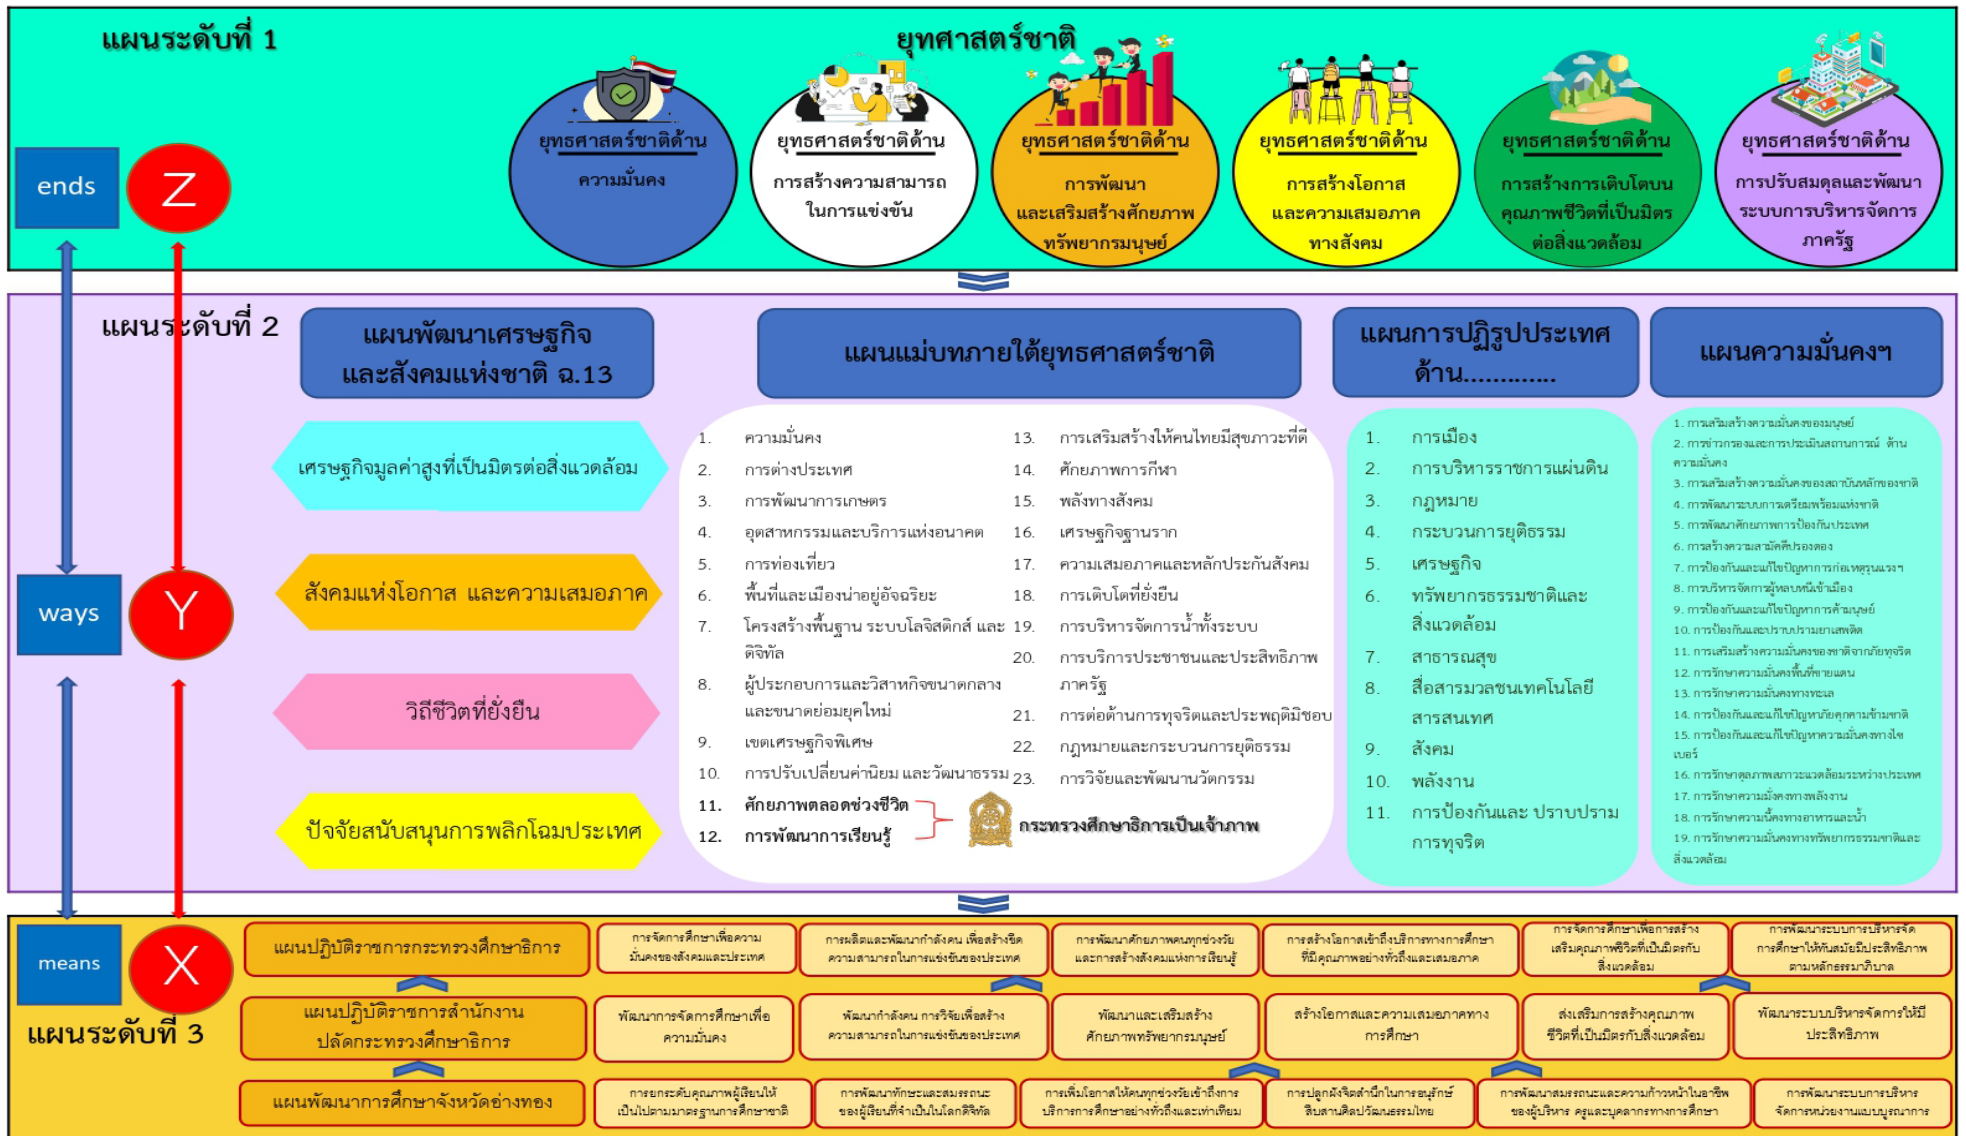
แผนระดับที่ 1

ยุทธศาสตร์ชาติ

ends Z

ยุทธศาสตร์ชาติด้าน ความมั่นคง

ยุทธศาสตร์ชาติด้าน การสร้างความสามารถในการแข่งขัน

ยุทธศาสตร์ชาติด้าน การพัฒนาและเสริมสร้างศักยภาพทรัพยากรมนุษย์

ยุทธศาสตร์ชาติด้าน การสร้างโอกาสและความเสมอภาคทางสังคม

ยุทธศาสตร์ชาติด้าน การสร้างการเติบโตบนคุณภาพชีวิตที่เป็นมิตรต่อสิ่งแวดล้อม

ยุทธศาสตร์ชาติด้าน การปรับสมดุลและพัฒนาระบบการบริหารจัดการภาครัฐ

แผนระดับที่ 2

แผนพัฒนาเศรษฐกิจและสังคมแห่งชาติ ฉ.13

แผนแม่บทภายใต้ยุทธศาสตร์ชาติ

แผนการปฏิรูปประเทศด้าน............

แผนความมั่นคงฯ

ways Y

เศรษฐกิจมูลค่าสูงที่เป็นมิตรต่อสิ่งแวดล้อม

สังคมแห่งโอกาส และความเสมอภาค

วิถีชีวิตที่ยั่งยืน

ปัจจัยสนับสนุนการพลิกโฉมประเทศ

1. ความมั่นคง
2. การต่างประเทศ
3. การพัฒนาการเกษตร
4. อุตสาหกรรมและบริการแห่งอนาคต
5. การท่องเที่ยว
6. พื้นที่และเมืองน่าอยู่อัจฉริยะ
7. โครงสร้างพื้นฐาน ระบบโลจิสติกส์ และดิจิทัล
8. ผู้ประกอบการและวิสาหกิจขนาดกลางและขนาดย่อมยุคใหม่
9. เขตเศรษฐกิจพิเศษ
10. การปรับเปลี่ยนค่านิยม และวัฒนธรรม
11. ศักยภาพตลอดช่วงชีวิต
12. การพัฒนาการเรียนรู้
13. การเสริมสร้างให้คนไทยมีสุขภาวะที่ดี
14. ศักยภาพการกีฬา
15. พลังทางสังคม
16. เศรษฐกิจฐานราก
17. ความเสมอภาคและหลักประกันสังคม
18. การเติบโตที่ยั่งยืน
19. การบริหารจัดการน้ำทั้งระบบ
20. การบริการประชาชนและประสิทธิภาพภาครัฐ
21. การต่อต้านการทุจริตและประพฤติมิชอบ
22. กฎหมายและกระบวนการยุติธรรม
23. การวิจัยและพัฒนานวัตกรรม

กระทรวงศึกษาธิการเป็นเจ้าภาพ

1. การเมือง
2. การบริหารราชการแผ่นดิน
3. กฎหมาย
4. กระบวนการยุติธรรม
5. เศรษฐกิจ
6. ทรัพยากรธรรมชาติและสิ่งแวดล้อม
7. สาธารณสุข
8. สื่อสารมวลชนเทคโนโลยีสารสนเทศ
9. สังคม
10. พลังงาน
11. การป้องกันและ ปราบปรามการทุจริต

1. การเสริมสร้างความมั่นคงของมนุษย์
2. การข่าวกรองและการประเมินสถานการณ์ ด้านความมั่นคง
3. การเสริมสร้างความมั่นคงของสถาบันหลักของชาติ
4. การพัฒนาระบบการเตรียมพร้อมแห่งชาติ
5. การพัฒนาศักยภาพการป้องกันประเทศ
6. การสร้างความสามัคคีปรองดอง
7. การป้องกันและแก้ไขปัญหาการก่อเหตุรุนแรงฯ
8. การบริหารจัดการผู้หลบหนีเข้าเมือง
9. การป้องกันและแก้ไขปัญหาการค้ามนุษย์
10. การป้องกันและปราบปรามยาเสพติด
11. การเสริมสร้างความมั่นคงของชาติจากภัยทุจริต
12. การรักษาความมั่นคงพื้นที่ชายแดน
13. การรักษาความมั่นคงทางทะเล
14. การป้องกันและแก้ไขปัญหาภัยคุกคามข้ามชาติ
15. การป้องกันและแก้ไขปัญหาความมั่นคงทางไซเบอร์
16. การรักษาดุลยภาพสภาวะแวดล้อมระหว่างประเทศ
17. การรักษาความมั่นคงทางพลังงาน
18. การรักษาความมั่นคงทางอาหารและน้ำ
19. การรักษาความมั่นคงทางทรัพยากรธรรมชาติและสิ่งแวดล้อม

means X

แผนระดับที่ 3

แผนปฏิบัติราชการกระทรวงศึกษาธิการ

การจัดการศึกษาเพื่อความมั่นคงของสังคมและประเทศ

การผลิตและพัฒนากำลังคน เพื่อสร้างขีดความสามารถในการแข่งขันของประเทศ

การพัฒนาศักยภาพคนทุกช่วงวัยและการสร้างสังคมแห่งการเรียนรู้

การสร้างโอกาสเข้าถึงบริการทางการศึกษาที่มีคุณภาพอย่างทั่วถึงและเสมอภาค

การจัดการศึกษาเพื่อการสร้างเสริมคุณภาพชีวิตที่เป็นมิตรกับสิ่งแวดล้อม

การพัฒนาระบบการบริหารจัดการศึกษาให้ทันสมัยมีประสิทธิภาพตามหลักธรรมาภิบาล

แผนปฏิบัติราชการสำนักงานปลัดกระทรวงศึกษาธิการ

พัฒนาการจัดการศึกษาเพื่อความมั่นคง

พัฒนากำลังคน การวิจัยเพื่อสร้างความสามารถในการแข่งขันของประเทศ

พัฒนาและเสริมสร้างศักยภาพทรัพยากรมนุษย์

สร้างโอกาสและความเสมอภาคทางการศึกษา

ส่งเสริมการสร้างคุณภาพชีวิตที่เป็นมิตรกับสิ่งแวดล้อม

พัฒนาระบบบริหารจัดการให้มีประสิทธิภาพ

แผนพัฒนาการศึกษาจังหวัดอ่างทอง

การยกระดับคุณภาพผู้เรียนให้เป็นไปตามมาตรฐานการศึกษาชาติ

การพัฒนาทักษะและสมรรถนะของผู้เรียนที่จำเป็นในโลกดิจิทัล

การเพิ่มโอกาสให้คนทุกช่วงวัยเข้าถึงการบริการการศึกษาอย่างทั่วถึงและเท่าเทียม

การปลูกฝังจิตสำนึกในการอนุรักษ์สืบสานศิลปวัฒนธรรมไทย

การพัฒนาสมรรถนะและความก้าวหน้าในอาชีพของผู้บริหาร ครูและบุคลากรทางการศึกษา

การพัฒนาระบบการบริหารจัดการหน่วยงานแบบบูรณาการ